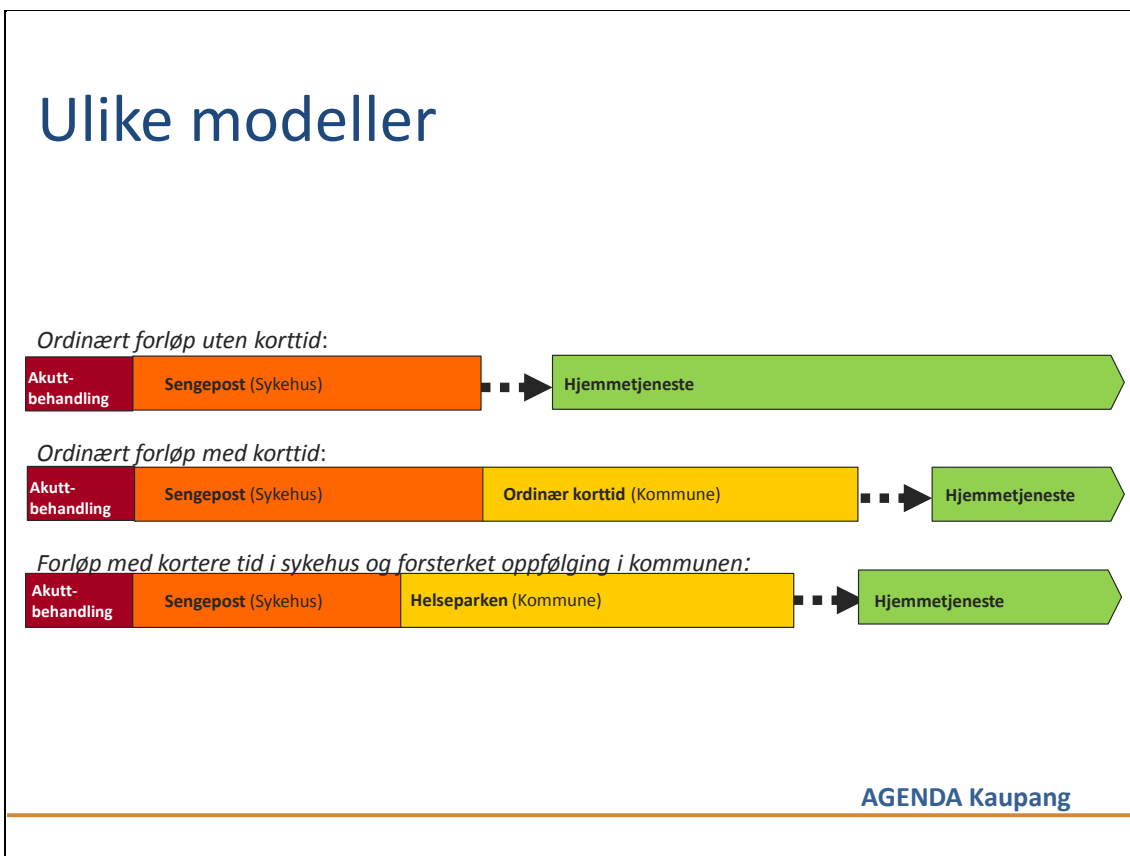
Ulike modeller

Ordinært forløp uten korttid:

Akutt-behandling

Sengepost (Sykehus)

Hjemmetjeneste

Ordinært forløp med korttid:

Akutt-behandling

Sengepost (Sykehus)

Ordinær korttid (Kommune)

Hjemmetjeneste

Forløp med kortere tid i sykehus og forsterket oppfølging i kommunen:

Akutt-behandling

Sengepost (Sykehus)

Helseparken (Kommune)

Hjemmetjeneste

AGENDA Kaupang